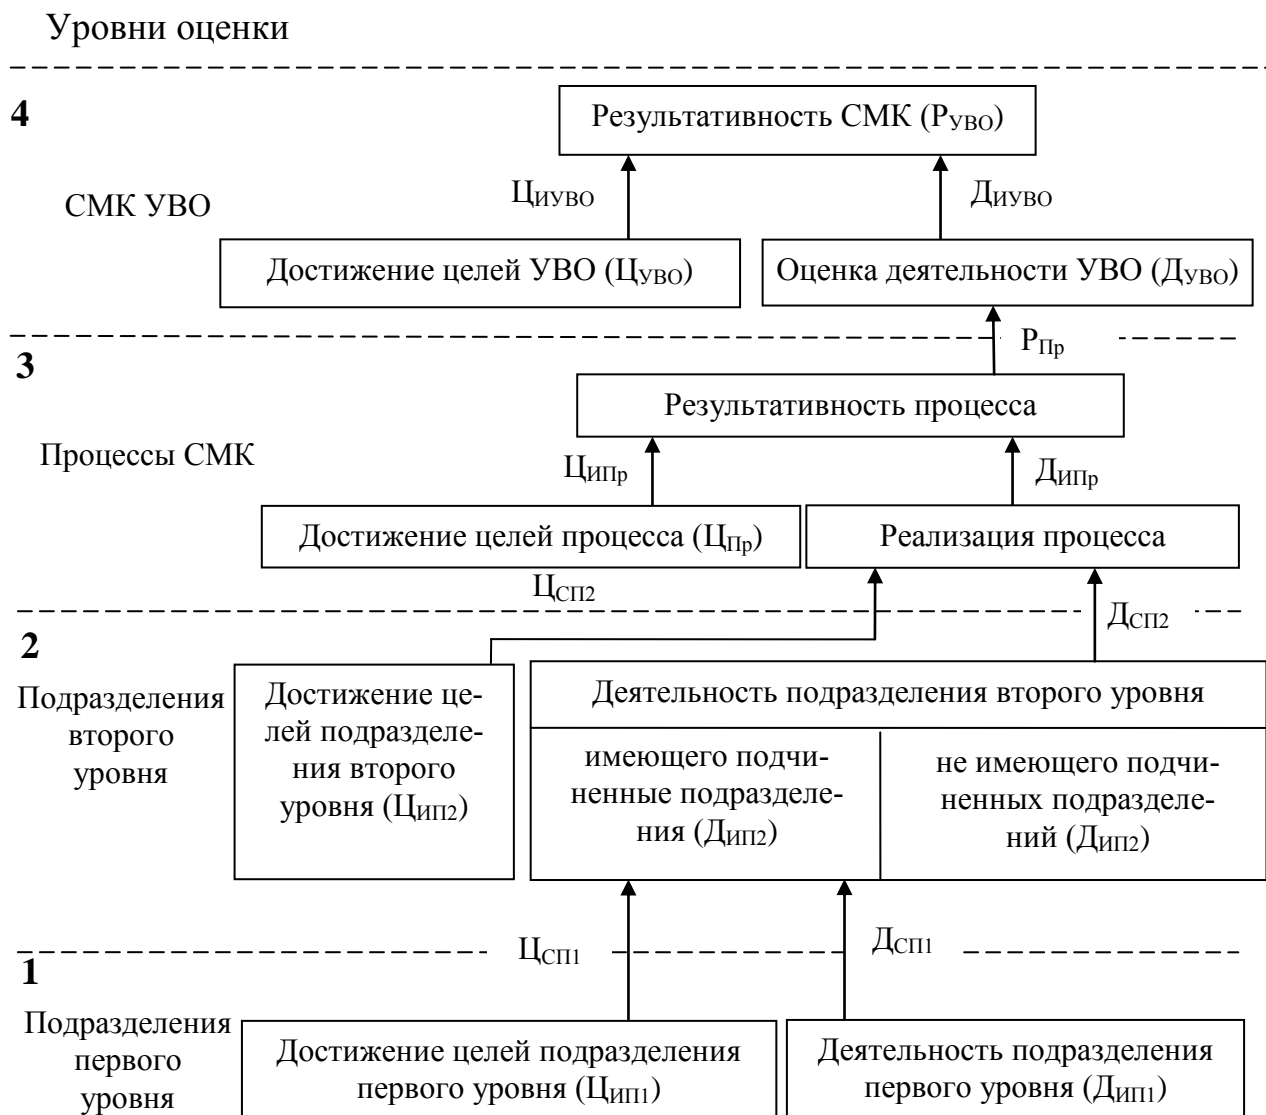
Уровни оценки

4

Результативность СМК ($Р_{УВО}$)

$Ц_{ИУВО}$

$Д_{ИУВО}$

СМК УВО

Достижение целей УВО ($Ц_{УВО}$)

Оценка деятельности УВО ($Д_{УВО}$)

$Р_{Пр}$

3

Результативность процесса

Процессы СМК

$Ц_{ИПр}$

$Д_{ИПр}$

Достижение целей процесса ($Ц_{Пр}$)

Реализация процесса

$Ц_{СП2}$

$Д_{СП2}$

2

Подразделения второго уровня

Достижение целей подразделения второго уровня ($Ц_{ИП2}$)

Деятельность подразделения второго уровня

имеющего подчиненные подразделения ($Д_{ИП2}$)

не имеющего подчиненных подразделений ($Д_{ИП2}$)

$Ц_{СП1}$

$Д_{СП1}$

1

Подразделения первого уровня

Достижение целей подразделения первого уровня ($Ц_{ИП1}$)

Деятельность подразделения первого уровня ($Д_{ИП1}$)